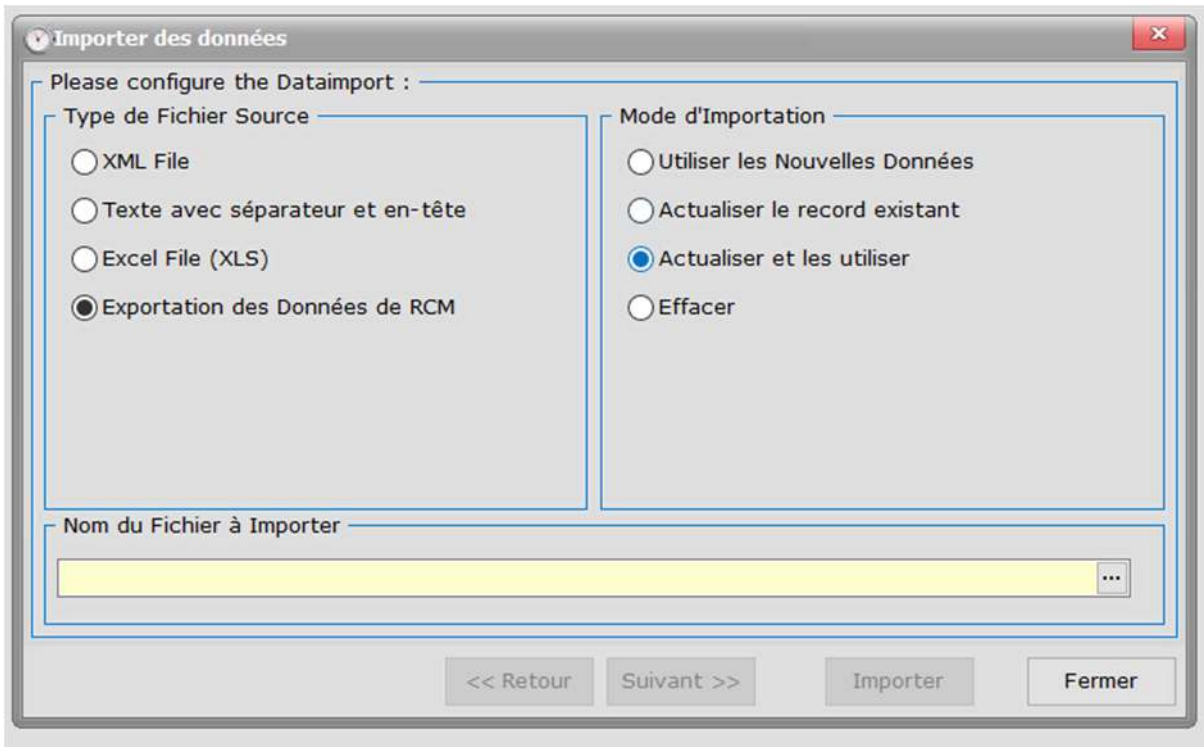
Importer des données

Please configure the Dataimport :

Type de Fichier Source

XML File

Texte avec séparateur et en-tête

Excel File (XLS)

Exportation des Données de RCM

Mode d'Importation

Utiliser les Nouvelles Données

Actualiser le record existant

Actualiser et les utiliser

Effacer

Nom du Fichier à Importer

...

<< Retour

Suivant >>

Importer

Fermer